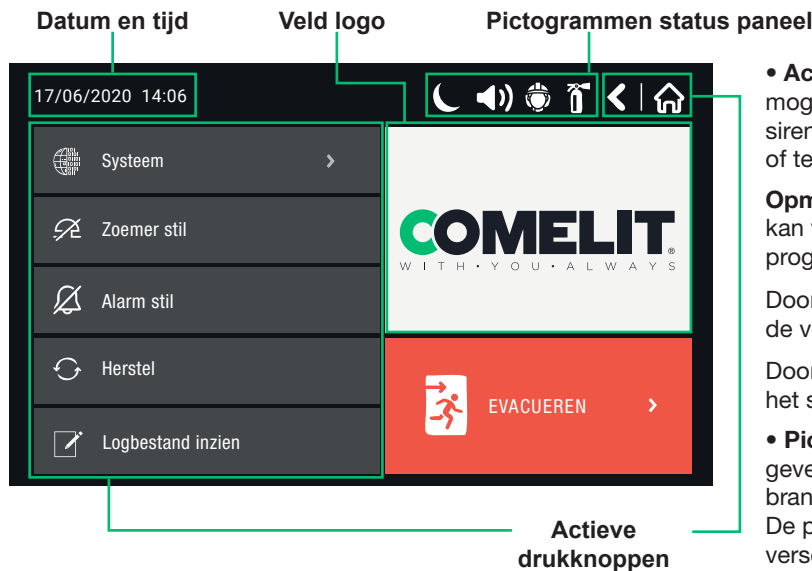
Datum en tijd

Veld logo

Pictogrammen status paneel

17/06/2020 14:06

Systeem

Zoemer stil

Alarm stil

Herstel

Logbestand inzien

COMELIT
WITH · YOU · ALWAYS

EVACUEREN

Actieve drukknoppen

• Ac
mog
siren
of te

Opm
kan
prog

Door
de v

Door
het s

• Pic
geve
bran
De p
vers